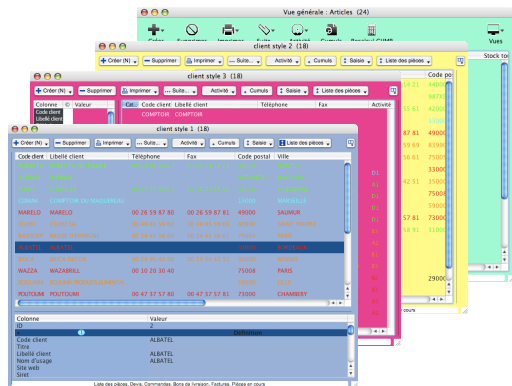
Vue générale : Articles (24)

Créer | Supprimer | Imprimer | Suite | Cumuls | Basculer CUMP | Vues

client style 2 (18)

Créer (N) | Supprimer | Imprimer | Suite... | Activité | Cumuls | Saisie | Liste des pièces

Stock to

client style 3 (18)

Créer (N) | Supprimer | Imprimer | Suite... | Activité | Cumuls | Saisie | Liste des pièces

Colonne | Valeur
Code client
Libellé client

Cat | Code client | Libellé client | Téléphone | Fax | Code postal

COMPTOIR COMPTOIR

client style 1 (18)

Créer (N) | Supprimer | Imprimer | Suite... | Activité | Cumuls | Saisie | Liste des pièces

| Code client | Libellé client | Téléphone | Fax | Code postal | Ville |
|---|---|---|---|---|---|
| COMPTOIR | COMPTOIR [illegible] | | | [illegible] | |
| MARELO | MARELO | 00 26 59 87 80 | 00 26 59 87 81 | 49000 | SAUMUR |
| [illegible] | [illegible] | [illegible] | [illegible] | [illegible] | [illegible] |
| WAZZA | WAZABRILL | 00 10 20 30 40 | | 75008 | PARIS |
| POUTOUMI | POUTOUMI | 00 47 37 57 80 | 00 47 37 57 81 | 73000 | CHAMBERY |

| Colonne | Valeur |
|---|---|
| ID | 2 |
| | Définition |
| Code client | ALBATEL |
| Titre | |
| Libellé client | ALBATEL |
| Nom d'usage | ALBATEL |
| Site web | |
| Siret | |

Liste des pièces, Devis, Commandes, Bons de livraison, Factures, Pièces en cours

Code po
44000
56000
87 81 | 49000
41 5 | 33000
66000
75000
41 5 | 33000
29000
13000
cours